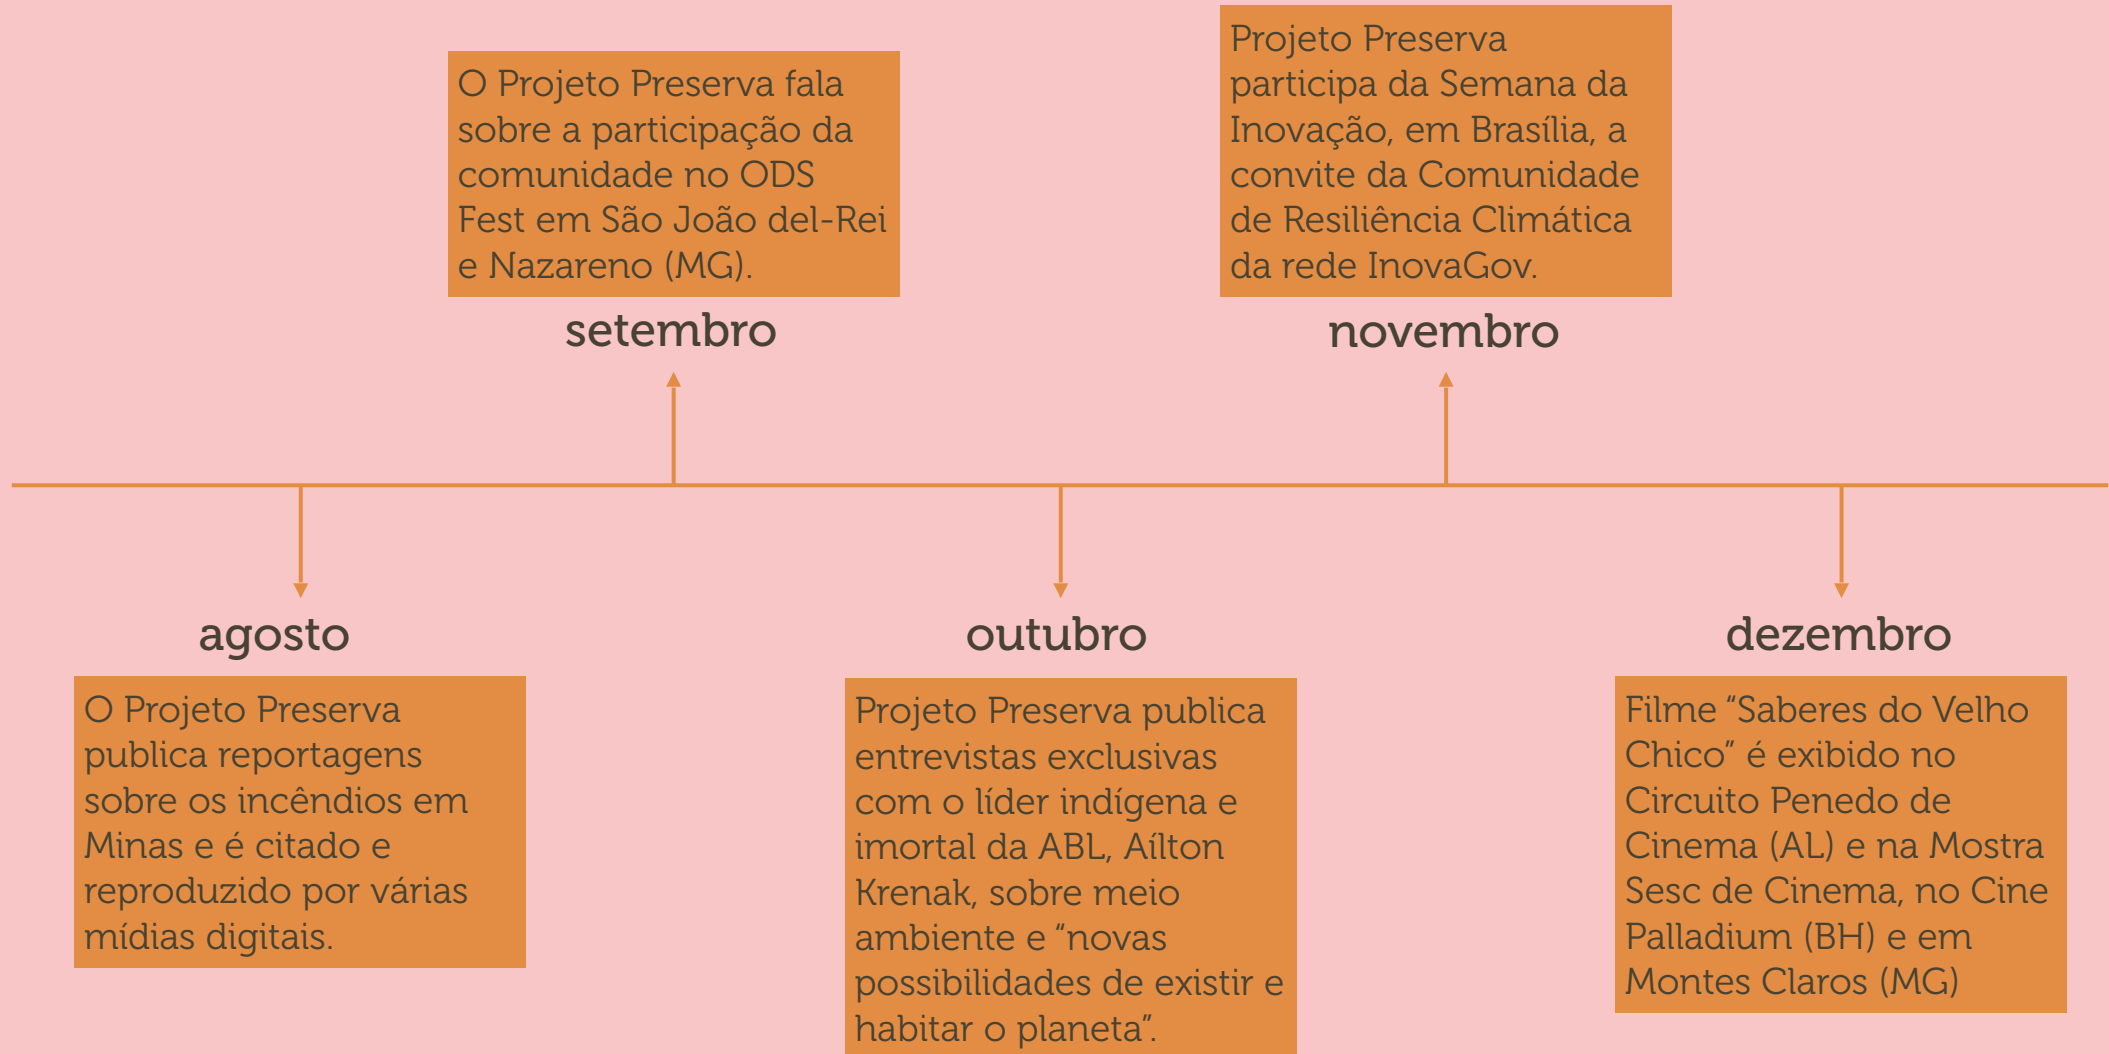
agosto

O Projeto Preserva publica reportagens sobre os incêndios em Minas e é citado e reproduzido por várias mídias digitais.

setembro

O Projeto Preserva fala sobre a participação da comunidade no ODS Fest em São João del-Rei e Nazareno (MG).

outubro

Projeto Preserva publica entrevistas exclusivas com o líder indígena e imortal da ABL, Aílton Krenak, sobre meio ambiente e “novas possibilidades de existir e habitar o planeta”.

novembro

Projeto Preserva participa da Semana da Inovação, em Brasília, a convite da Comunidade de Resiliência Climática da rede InovaGov.

dezembro

Filme “Saberes do Velho Chico” é exibido no Circuito Penedo de Cinema (AL) e na Mostra Sesc de Cinema, no Cine Palladium (BH) e em Montes Claros (MG)